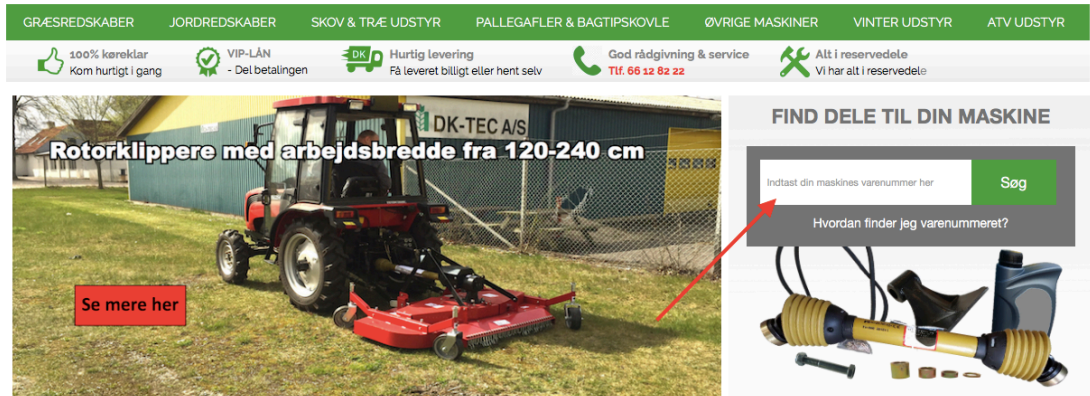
GRÆSREDSKABER JORDREDSKABER SKOV & TRÆ UDSTYR PALLEGAFLER & BAGTIPSKOVLE ØVRIGE MASKINER VINTER UDSTYR ATV UDSTYR

100% køreklar
Kom hurtigt i gang

VIP-LÅN
- Del betalingen

DK
Hurtig levering
Få leveret billigt eller hent selv

God rådgivning & service
Tlf. 66 12 82 22

Alt i reservedele
Vi har alt i reservedele

DK-TEC A/S

Rotorklippere med arbejdsbredde fra 120-240 cm

Se mere her

FIND DELE TIL DIN MASKINE

Indtast din maskines varenummer her

Søg

Hvordan finder jeg varenummeret?